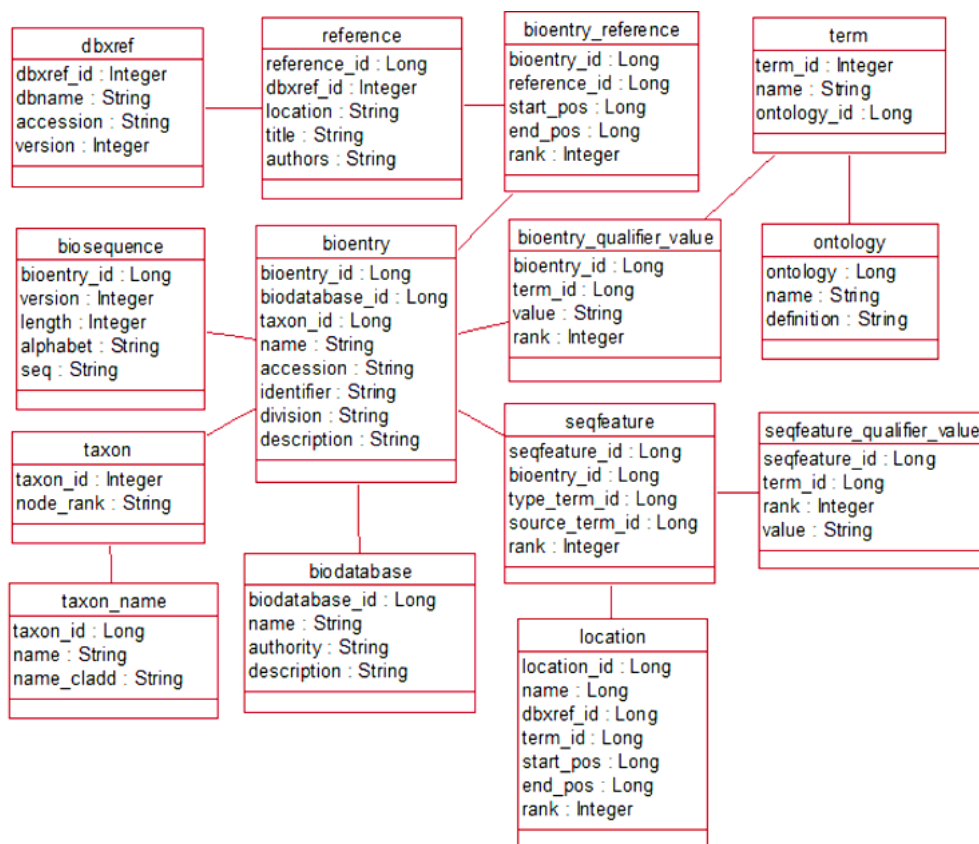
dbxref
dbxref_id : Integer
dbname : String
accession : String
version : Integer

reference
reference_id : Long
dbxref_id : Integer
location : String
title : String
authors : String

bioentry_reference
bioentry_id : Long
reference_id : Long
start_pos : Long
end_pos : Long
rank : Integer

term
term_id : Integer
name : String
ontology_id : Long

biosequence
bioentry_id : Long
version : Integer
length : Integer
alphabet : String
seq : String

bioentry
bioentry_id : Long
biodatabase_id : Long
taxon_id : Long
name : String
accession : String
identifier : String
division : String
description : String

bioentry_qualifier_value
bioentry_id : Long
term_id : Long
value : String
rank : Integer

ontology
ontology : Long
name : String
definition : String

taxon
taxon_id : Integer
node_rank : String

seqfeature
seqfeature_id : Long
bioentry_id : Long
type_term_id : Long
source_term_id : Long
rank : Integer

seqfeature_qualifier_value
seqfeature_id : Long
term_id : Long
rank : Integer
value : String

taxon_name
taxon_id : Long
name : String
name_cladd : String

biodatabase
biodatabase_id : Long
name : String
authority : String
description : String

location
location_id : Long
name : Long
dbxref_id : Long
term_id : Long
start_pos : Long
end_pos : Long
rank : Integer